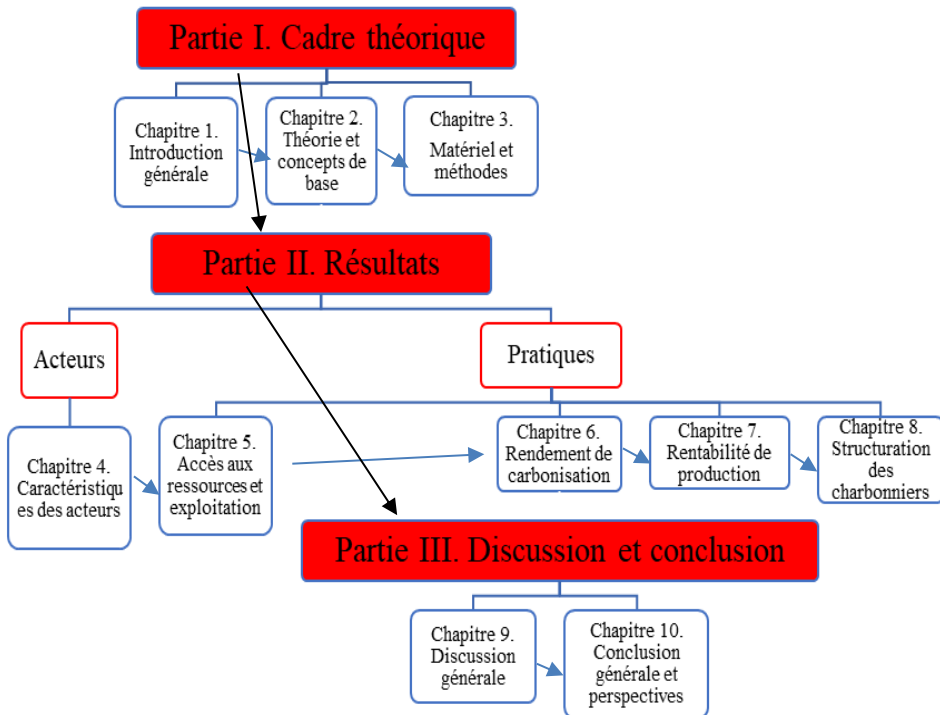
Partie I. Cadre théorique

Chapitre 1. Introduction générale

Chapitre 2. Théorie et concepts de base

Chapitre 3. Matériel et méthodes

Partie II. Résultats

Acteurs

Pratiques

Chapitre 4. Caractéristiques des acteurs

Chapitre 5. Accès aux ressources et exploitation

Chapitre 6. Rendement de carbonisation

Chapitre 7. Rentabilité de production

Chapitre 8. Structuration des charbonniers

Partie III. Discussion et conclusion

Chapitre 9. Discussion générale

Chapitre 10. Conclusion générale et perspectives